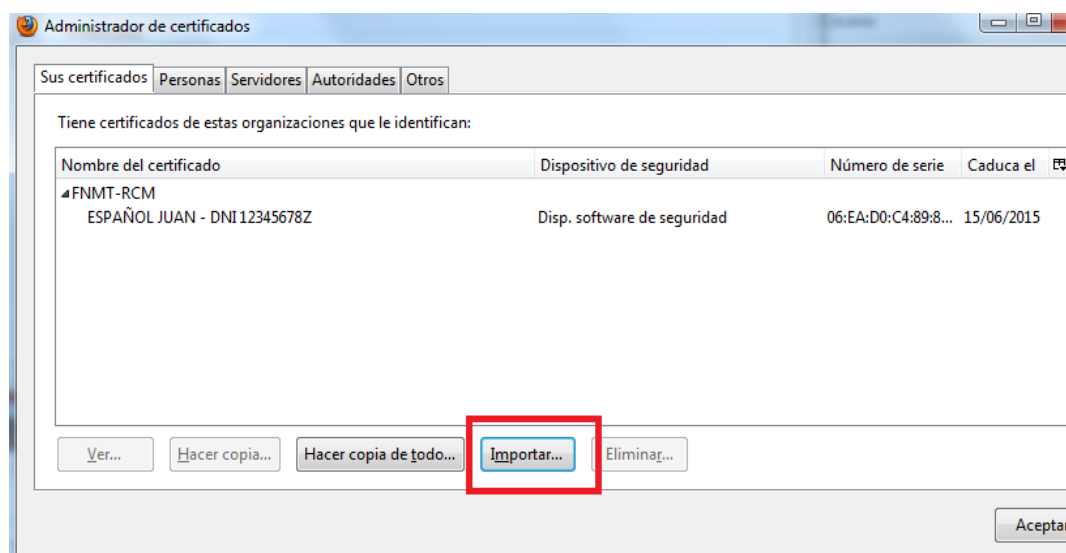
Administrador de certificados

Sus certificados | Personas | Servidores | Autoridades | Otros

Tiene certificados de estas organizaciones que le identifican:

| Nombre del certificado | Dispositivo de seguridad | Número de serie | Caduca el |
|---|---|---|---|
| FNMT-RCM | | | |
| ESPAÑOL JUAN - DNI 12345678Z | Disp. software de seguridad | 06:EA:D0:C4:89:8... | 15/06/2015 |

Ver... | Hacer copia... | Hacer copia de todo... | Importar... | Eliminar...

Aceptar